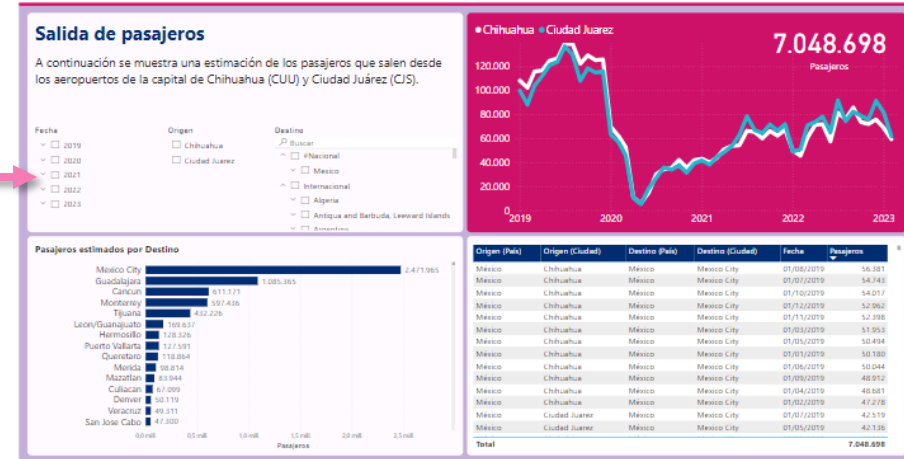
Salida de pasajeros

A continuación se muestra una estimación de los pasajeros que salen desde los aeropuertos de la capital de Chihuahua (CUU) y Ciudad Juárez (CJS).

Fecha
2019
2020
2021
2022
2023

Origen
Chihuahua
Ciudad Juarez

Destino
Buscar
#Nacional
Mexico
Internacional
Algeria
Antigua and Barbuda, Leeward Islands
Argentina

Chihuahua Ciudad Juarez

7.048.698
Pasajeros

120.000
100.000
80.000
60.000
40.000
20.000
0
2019 2020 2021 2022 2023

Pasajeros estimados por Destino

Mexico City 2.471.965
Guadalajara 1.085.365
Cancun 611.171
Monterrey 597.436
Tijuana 432.226
Leon/Guanajuato 189.637
Hermosillo 128.326
Puerto Vallarta 127.591
Queretaro 118.864
Merida 98.814
Mazatlan 83.944
Culiacan 67.099
Denver 50.119
Veracruz 49.311
San Jose Cabo 47.300

0,0 mill. 0,5 mill. 1,0 mill. 1,5 mill. 2,0 mill. 2,5 mill.
Pasajeros

| Origen (País) | Origen (Ciudad) | Destino (País) | Destino (Ciudad) | Fecha | Pasajeros |
|---|---|---|---|---|---|
| México | Chihuahua | México | Mexico City | 01/08/2019 | 56.381 |
| México | Chihuahua | México | Mexico City | 01/07/2019 | 54.743 |
| México | Chihuahua | México | Mexico City | 01/10/2019 | 54.017 |
| México | Chihuahua | México | Mexico City | 01/12/2019 | 52.962 |
| México | Chihuahua | México | Mexico City | 01/11/2019 | 52.398 |
| México | Chihuahua | México | Mexico City | 01/03/2019 | 51.953 |
| México | Chihuahua | México | Mexico City | 01/05/2019 | 50.494 |
| México | Chihuahua | México | Mexico City | 01/01/2019 | 50.180 |
| México | Chihuahua | México | Mexico City | 01/06/2019 | 50.044 |
| México | Chihuahua | México | Mexico City | 01/09/2019 | 48.912 |
| México | Chihuahua | México | Mexico City | 01/04/2019 | 48.681 |
| México | Chihuahua | México | Mexico City | 01/02/2019 | 47.278 |
| México | Ciudad Juarez | México | Mexico City | 01/07/2019 | 42.519 |
| México | Ciudad Juarez | México | Mexico City | 01/05/2019 | 42.136 |
| Total | | | | | 7.048.698 |